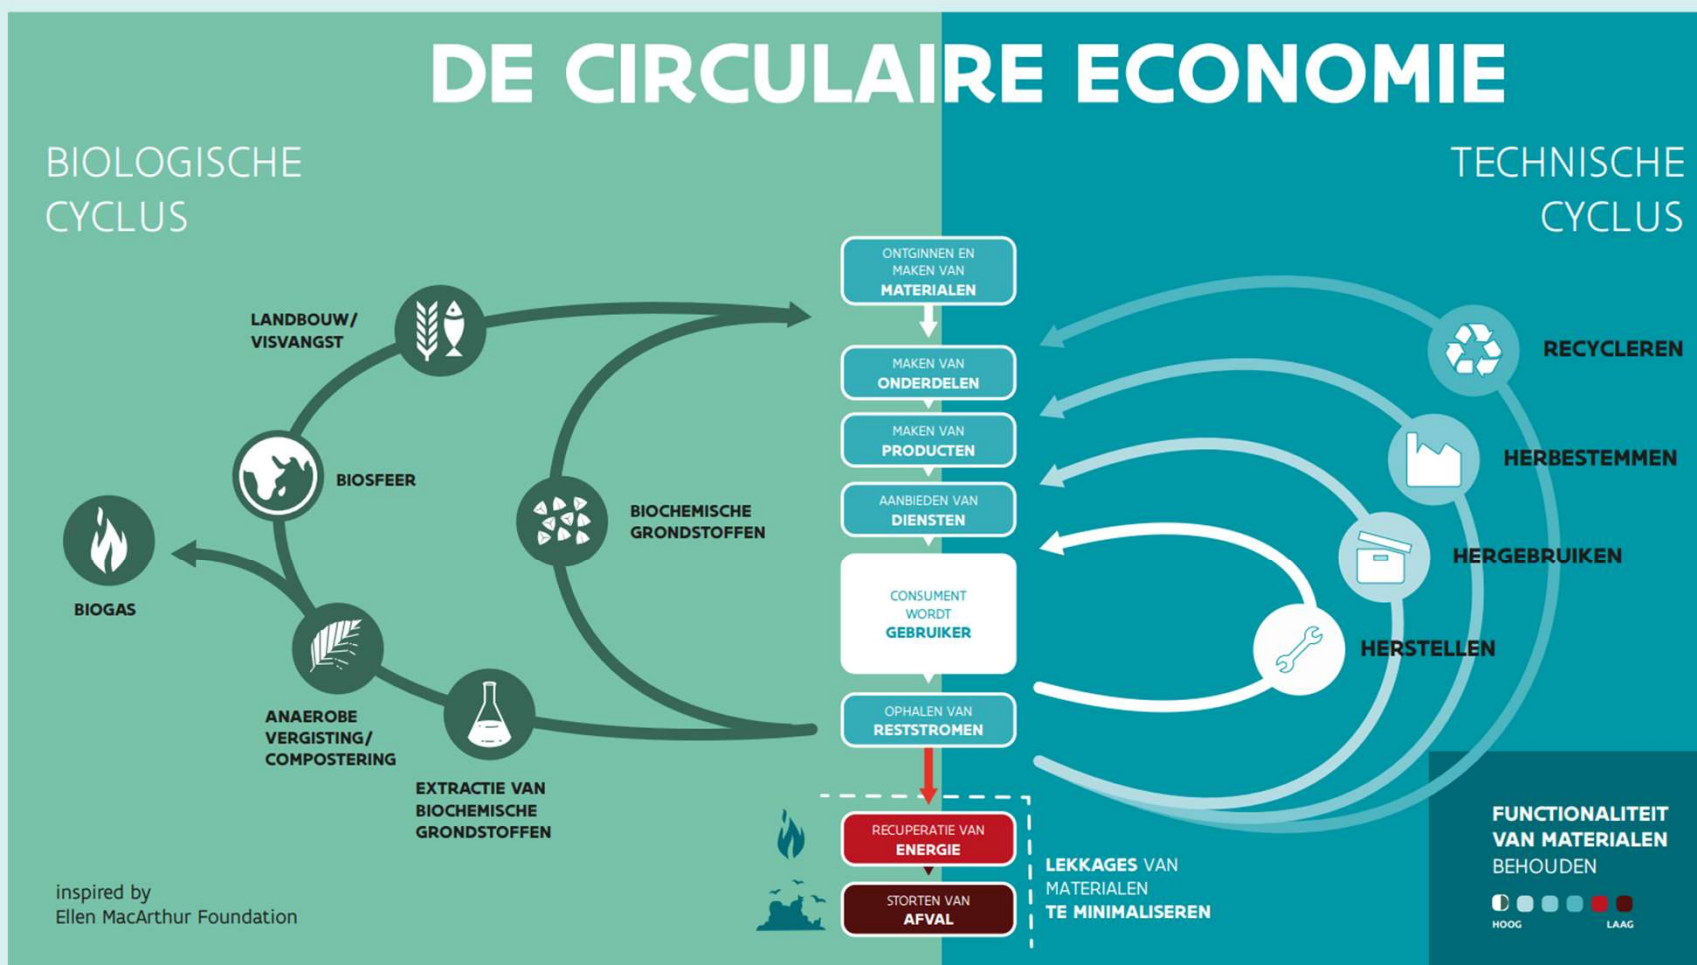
DE CIRCULAIRE ECONOMIE

BIOLOGISCHE CYCLUS

TECHNISCHE CYCLUS

ONTGINNEN EN MAKEN VAN MATERIALEN

MAKEN VAN ONDERDELEN

MAKEN VAN PRODUCTEN

AANBIEDEN VAN DIENSTEN

CONSUMENT WORDT GEBRUIKER

OPHALEN VAN RESTSTROMEN

RECUPERATIE VAN ENERGIE

STORTEN VAN AFVAL

LANDBOUW/ VISVANGST

BIOSFEER

BIOGAS

BIOCHEMISCHE GRONDSTOFFEN

ANAEROBE VERGISTING/ COMPOSTERING

EXTRACTIE VAN BIOCHEMISCHE GRONDSTOFFEN

RECYCLEREN

HERBESTEMMEN

HERGEBRUIKEN

HERSTELLEN

LEKKAGES VAN MATERIALEN TE MINIMALISEREN

FUNCTIONALITEIT VAN MATERIALEN BEHOUDEN

HOOG

LAAG

inspired by Ellen MacArthur Foundation